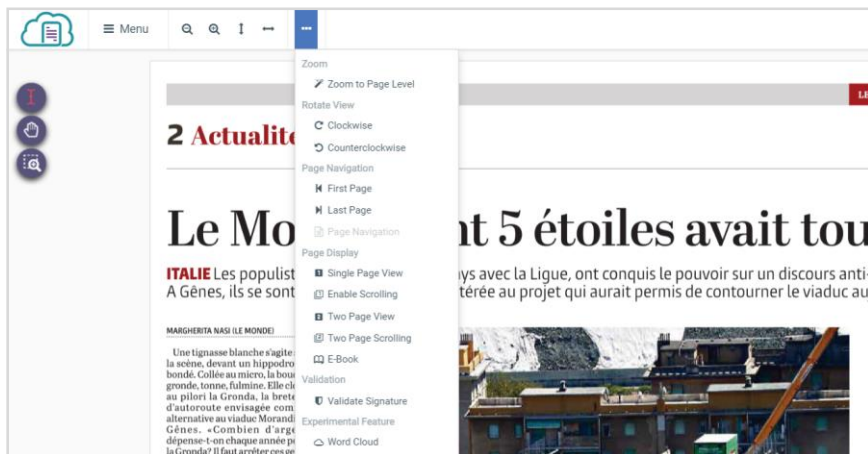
Menu

Zoom
Zoom to Page Level
Rotate View
Clockwise
Counterclockwise
Page Navigation
First Page
Last Page
Page Navigation
Page Display
Single Page View
Enable Scrolling
Two Page View
Two Page Scrolling
E-Book
Validation
Validate Signature
Experimental Feature
Word Cloud

LE

2 Actualit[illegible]

Le Mo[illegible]nt 5 étoiles avait tou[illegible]

ITALIE Les populist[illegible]ys avec la Ligue, ont conquis le pouvoir sur un discours anti- A Gênes, ils se sont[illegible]térée au projet qui aurait permis de contourner le viaduc au

MARGHERITA NASI (LE MONDE)

Une tignasse blanche s'agite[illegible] la scène, devant un hippodro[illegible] bondé. Collée au micro, la bou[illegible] gronde, tonne, fulmine. Elle c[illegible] au pilori la Gronda, la brete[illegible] d'autoroute envisagée com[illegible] alternative au viaduc Morandi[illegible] Gênes. «Combien d'arge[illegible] dépense-t-on chaque année p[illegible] la Gronda? Il faut arrêter ces ge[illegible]